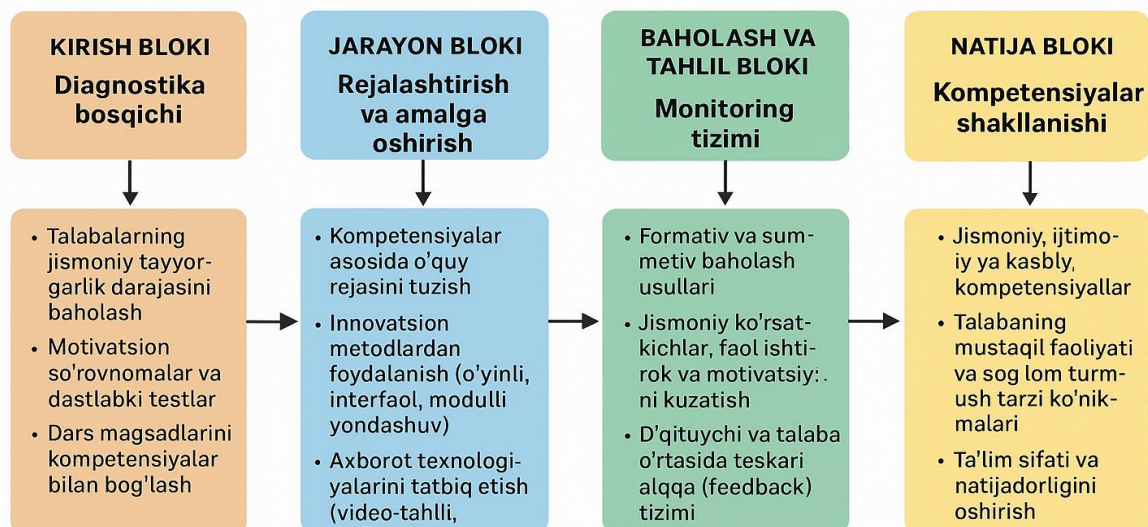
KIRISH BLOKI
Diagnostika bosqichi

JARAYON BLOKI
Rejalashtirish va amalga oshirish

BAHOLASH VA TAHLIL BLOKI
Monitoring tizimi

NATIJA BLOKI
Kompetensiyalar shakllanishi

• Talabalarning jismoniy tayyorgarlik darajasini baholash
• Motivatsion so'rovnomalar va dastlabki testlar
• Dars magsadlarini kompetensiyalar bilan bog'lash

• Kompetensiyalar asosida o'quy rejasini tuzish
• Innovatsion metodlardan foydalanish (o'yinli, interfaol, modulli yondashuv)
• Axborot texnologiyalarini tatbiq etish (video-tahlli,

• Formativ va summetiv baholash usullari
• Jismoniy ko'rsatkichlar, faol ishtirok va motivatsiy: ni kuzatish
• D'qituychi va talaba o'rtasida teskari alqqa (feedback) tizimi

• Jismoniy, ijtimoiy ya kasbly, kompetensiyallar
• Talabaning mustaqil faoliyati va sog lom turmush tarzi ko'nikmalari
• Ta'lim sifati va natijadorligini oshirish